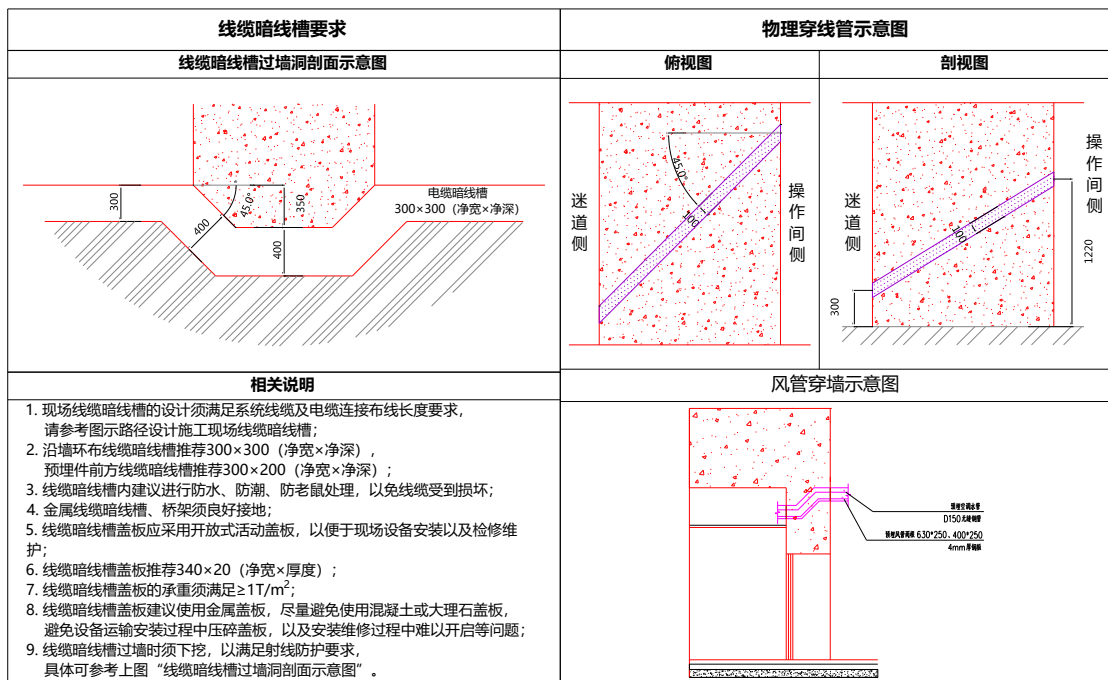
线缆暗线槽要求

物理穿线管示意图

线缆暗线槽过墙洞剖面示意图

俯视图

剖视图

电缆暗线槽
300×300（净宽×净深）

300

45.0°

350

400

400

迷道侧

45.0°

100

操作间侧

迷道侧

100

操作间侧

1220

300

相关说明

风管穿墙示意图

1. 现场线缆暗线槽的设计须满足系统线缆及电缆连接布线长度要求，请参考图示路径设计施工现场线缆暗线槽；
2. 沿墙环布线缆暗线槽推荐300×300（净宽×净深），预埋件前方线缆暗线槽推荐300×200（净宽×净深）；
3. 线缆暗线槽内建议进行防水、防潮、防老鼠处理，以免线缆受到损坏；
4. 金属线缆暗线槽、桥架须良好接地；
5. 线缆暗线槽盖板应采用开放式活动盖板，以便于现场设备安装以及检修维护；
6. 线缆暗线槽盖板推荐340×20（净宽×厚度）；
7. 线缆暗线槽盖板的承重须满足≥1T/m$^2$;
8. 线缆暗线槽盖板建议使用金属盖板，尽量避免使用混凝土或大理石盖板，避免设备运输安装过程中压碎盖板，以及安装维修过程中难以开启等问题；
9. 线缆暗线槽过墙时须下挖，以满足射线防护要求，具体可参考上图“线缆暗线槽过墙洞剖面示意图”。

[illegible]
D150 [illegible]
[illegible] 630*250、400*250
4mm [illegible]